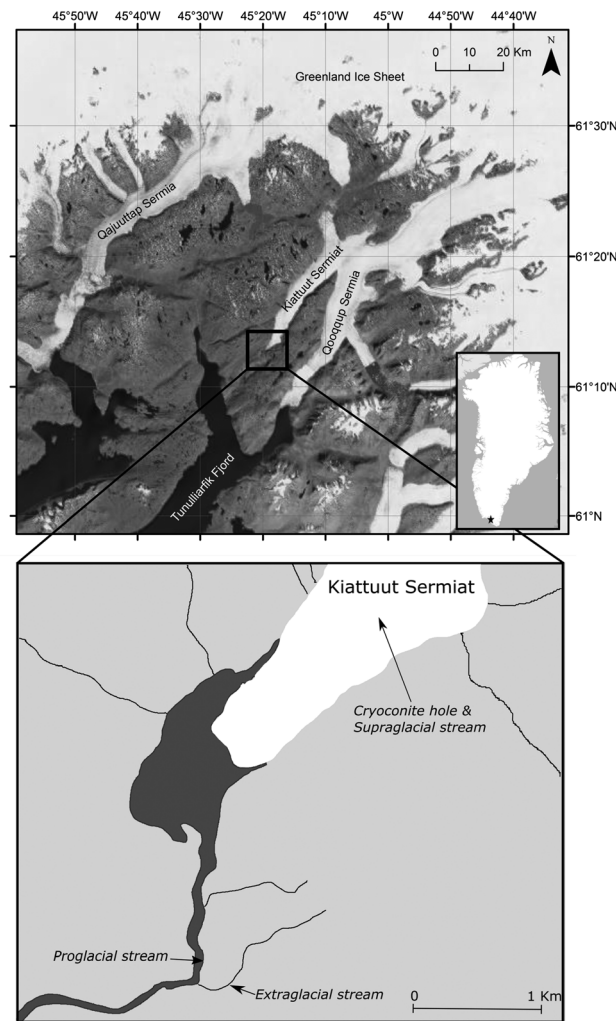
45°50'W 45°40'W 45°30'W 45°20'W 45°10'W 45°W 44°50'W 44°40'W

0 10 20 Km

N

Greenland Ice Sheet

61°30'N

61°20'N

61°10'N

61°N

Qajuutap Sermia

Kiattuut Sermiat

Qooqqup Sermia

Tunulliarfik Fiord

Kiattuut Sermiat

Cryoconite hole & Supraglacial stream

Proglacial stream

Extraglacial stream

0 1 Km